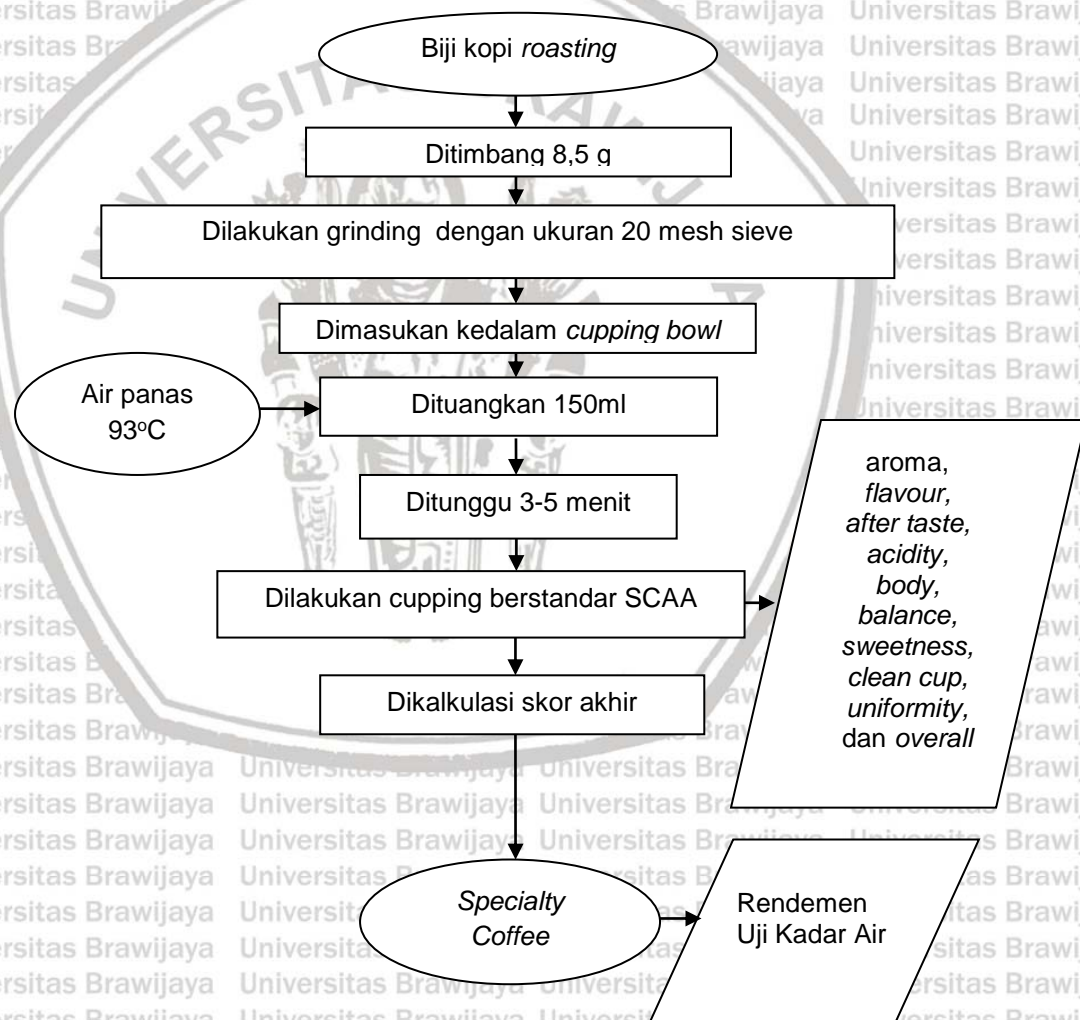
Biji kopi *roasting*

Ditimbang 8,5 g

Dilakukan grinding dengan ukuran 20 mesh sieve

Dimasukan kedalam *cupping bowl*

Air panas 93$^{o}$C

Dituangkan 150ml

Ditunggu 3-5 menit

Dilakukan cupping berstandar SCAA

aroma, *flavour, after taste, acidity, body, balance, sweetness, clean cup, uniformity,* dan *overall*

Dikalkulasi skor akhir

*Specialty Coffee*

Rendemen
Uji Kadar Air